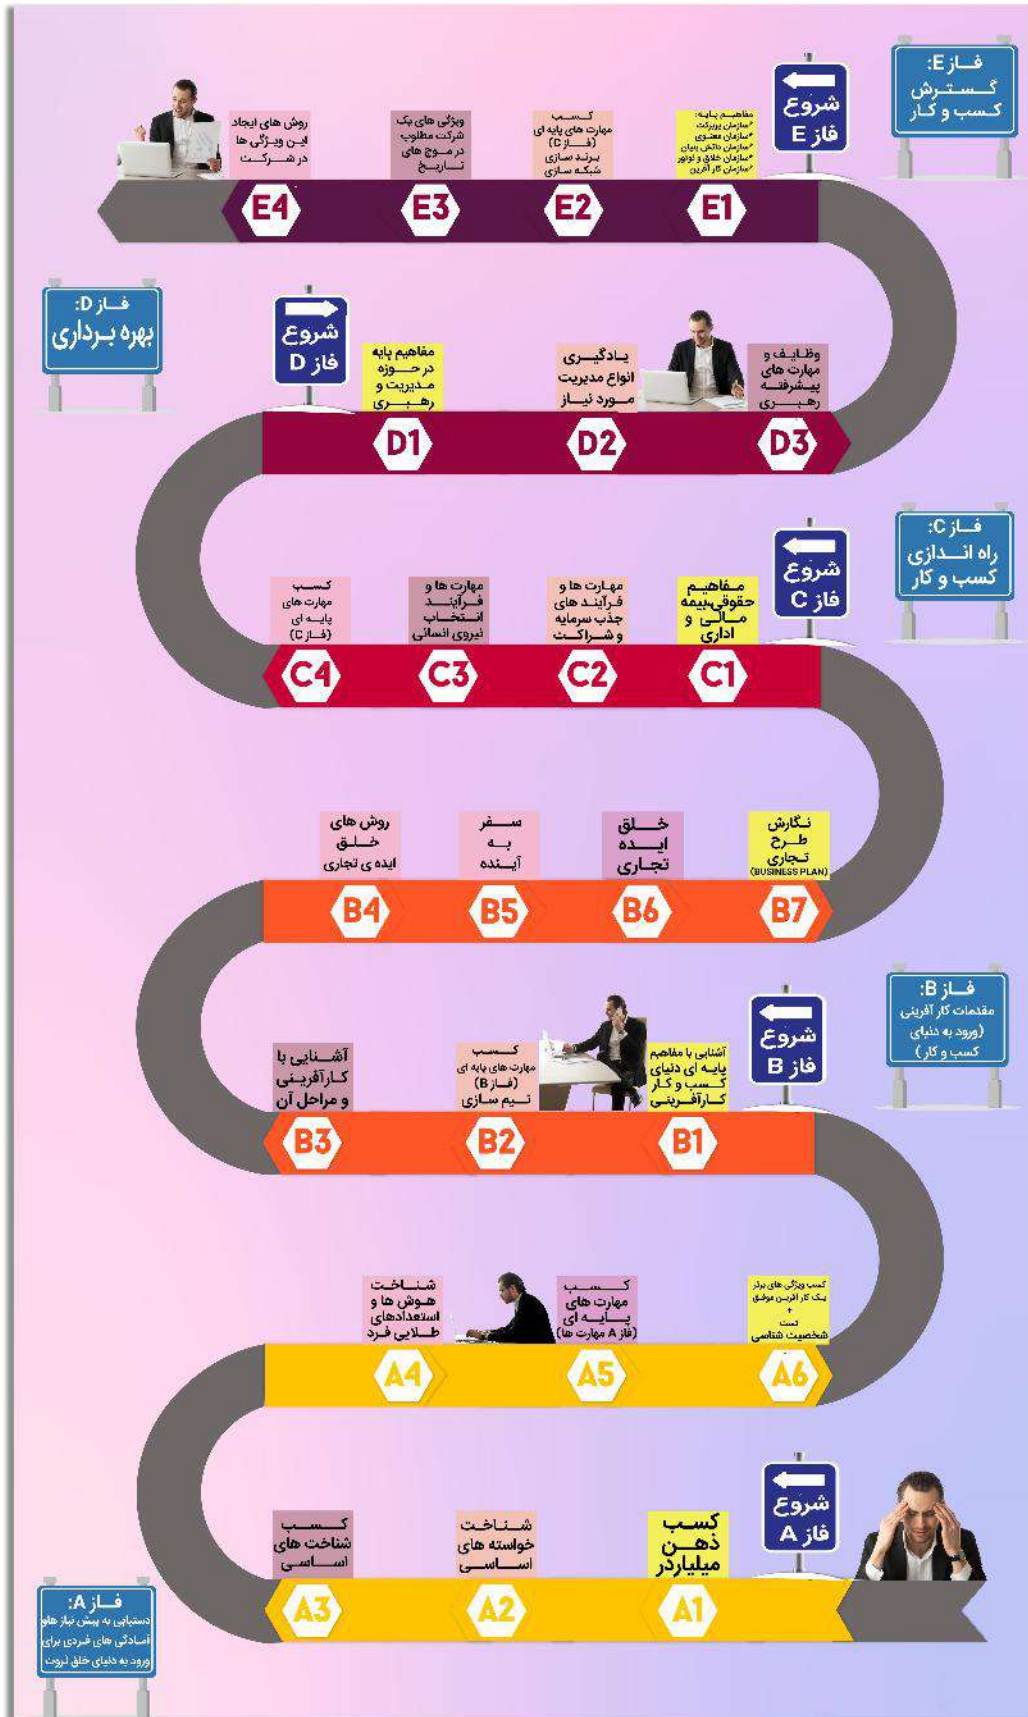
فاز E:
گسترش کسب و کار

شروع
فاز E

مفاهیم پایه:
*سازمان پویرکت
*سازمان معنوی
*سازمان دانش بنیان
*سازمان خلاق و نوآور
*سازمان کارآفرین

کسب
مهارت های پایه ای
(فاز C)
برند سازی
شبکه سازی

ویژگی های یک شرکت مطلوب در موج های تاریخ

روش های ایجاد این ویژگی ها در شرکت

E1
E2
E3
E4

فاز D:
بهره برداری

شروع
فاز D

مفاهیم پایه در حوزه مدیریت و رهبری

یادگیری انواع مدیریت مورد نیاز

وظایف و مهارت های پیشرفته رهبری

D1
D2
D3

فاز C:
راه اندازی کسب و کار

شروع
فاز C

مفاهیم حقوقی،بیمه مالی و اداری

مهارت ها و فرآیند های جذب سرمایه و شراکت

مهارت ها و فرآیند انتخاب نیروی انسانی

کسب
مهارت های پایه ای
(فاز C)

C1
C2
C3
C4

روش های خلق ایده ی تجاری

سفر به آینده

خلق ایده تجاری

نگارش طرح تجاری
(BUSINESS PLAN)

B4
B5
B6
B7

فاز B:
مقدمات کار آفرینی
(ورود به دنیای کسب و کار)

شروع
فاز B

آشنایی با مفاهیم پایه ای دنیای کسب و کار کارآفرینی

کسب
مهارت های پایه ای
(فاز B)
تیم سازی

آشنایی با کارآفرینی و مراحل آن

B1
B2
B3

کسب ویژگی های برتر یک کار آفرین موفق
+
تست
شخصیت شناسی

کسب
مهارت های پایه ای
(فاز A مهارت ها)

شناخت هوش ها و استعدادهای طلایی فرد

A4
A5
A6

شروع
فاز A

کسب ذهن میلیاردر

شناخت خواسته های اساسی

کسب شناخت های اساسی

A1
A2
A3

فاز A:
دستیابی به پیش نیاز ها و آمادگی های فردی برای ورود به دنیای خلق ثروت